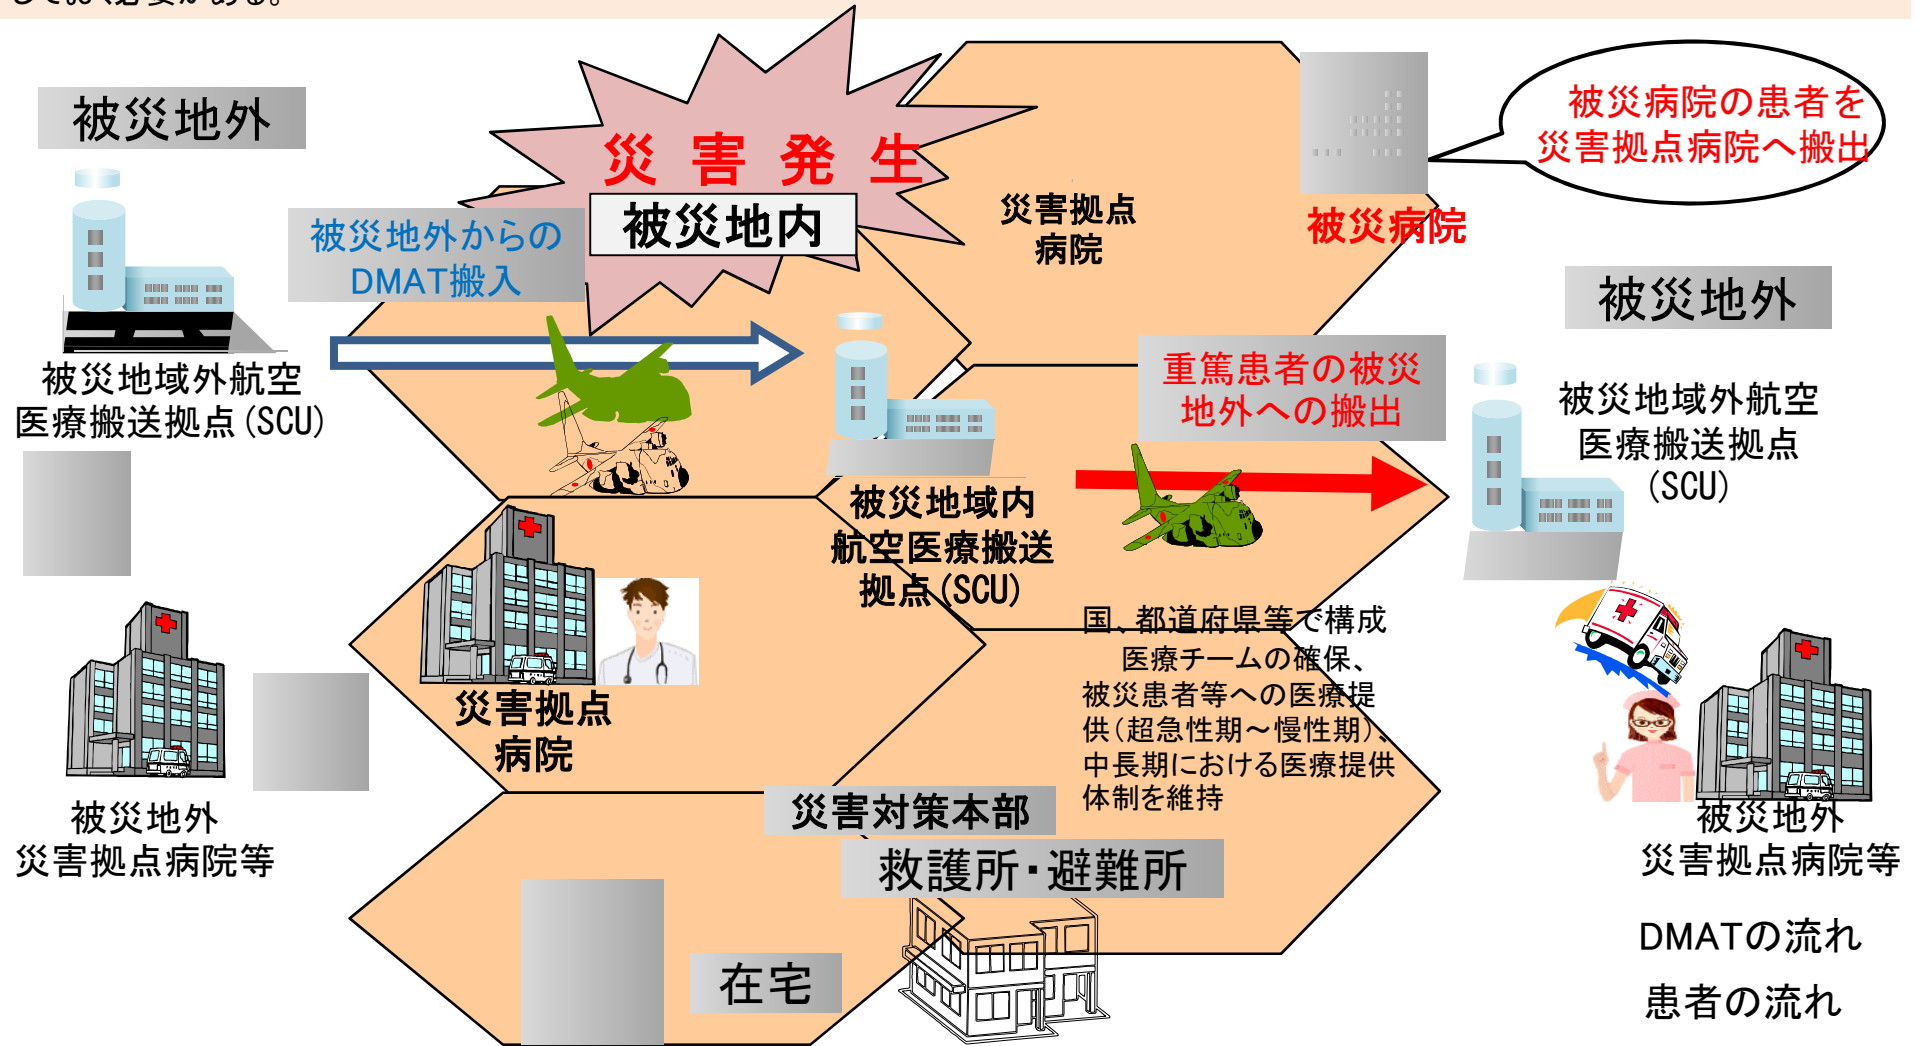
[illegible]

被災地外

被災地域外航空
医療搬送拠点（SCU）

被災地外からの
DMAT搬入

災　害　発　生

被災地内

災害拠点
病院

被災病院

被災病院の患者を
災害拠点病院へ搬出

被災地外

重篤患者の被災
地外への搬出

被災地域外航空
医療搬送拠点
（SCU）

被災地域内
航空医療搬送
拠点（SCU）

災害拠点
病院

国、都道府県等で構成
　医療チームの確保、
被災患者等への医療提
供（超急性期～慢性期）、
中長期における医療提供
体制を維持

被災地外
災害拠点病院等

被災地外
災害拠点病院等

災害対策本部

救護所・避難所

在宅

DMATの流れ

患者の流れ